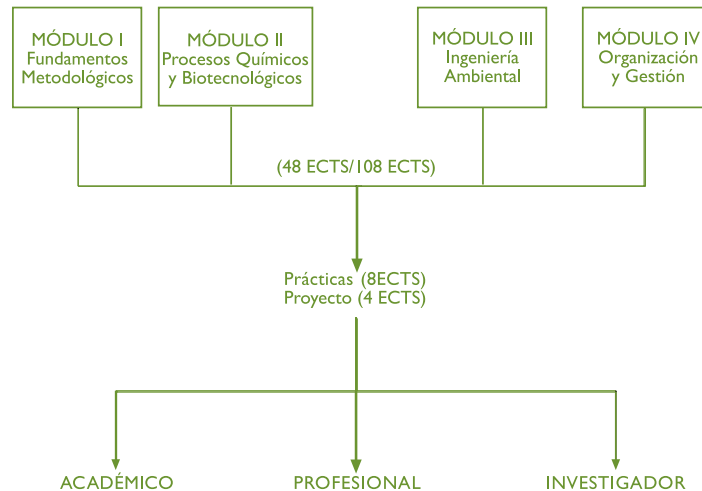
MÓDULO I
Fundamentos
Metodológicos

MÓDULO II
Procesos Químicos
y Biotecnológicos

MÓDULO III
Ingeniería
Ambiental

MÓDULO IV
Organización
y Gestión

(48 ECTS/108 ECTS)

Prácticas (8ECTS)
Proyecto (4 ECTS)

ACADÉMICO

PROFESIONAL

INVESTIGADOR